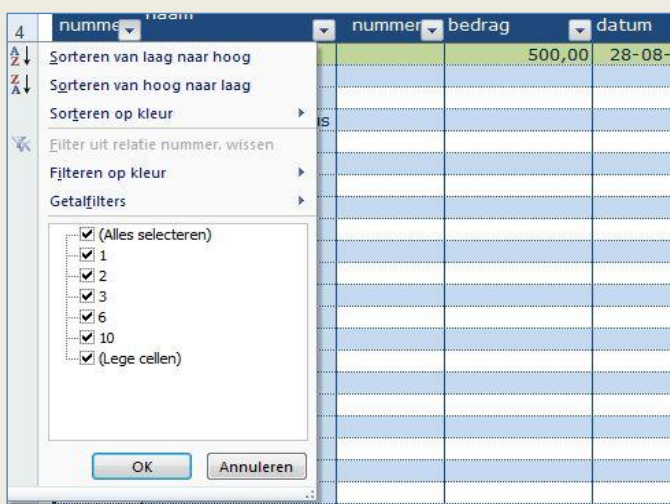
4 nummer naam nummer bedrag datum

500,00 28-08-

Sorteren van laag naar hoog
Sorteren van hoog naar laag
Sorteren op kleur
Filter uit relatie nummer. wissen
Filteren op kleur
Getalfilters

(Alles selecteren)
1
2
3
6
10
(Lege cellen)

OK
Annuleren

us